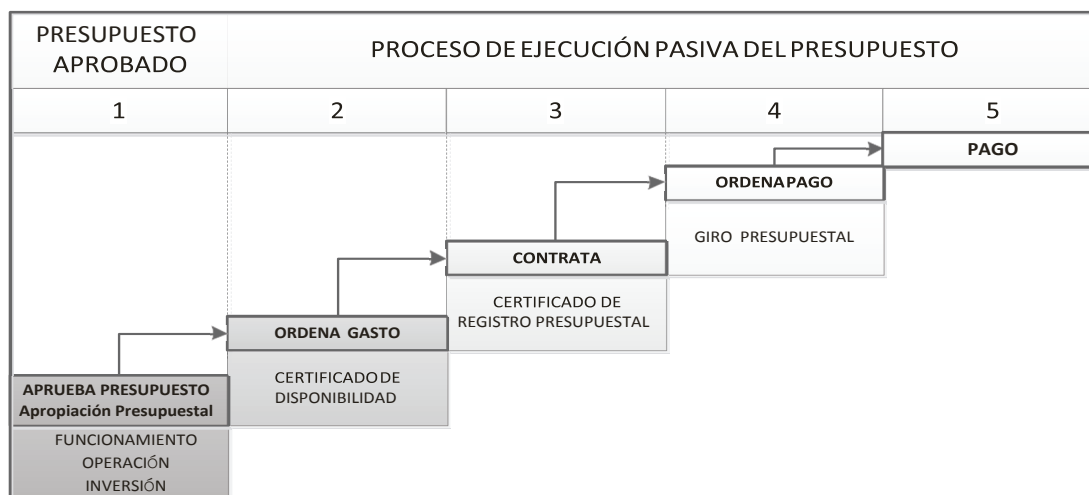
| PRESUPUESTO APROBADO | PROCESO DE EJECUCIÓN PASIVA DEL PRESUPUESTO | | | |
|---|---|---|---|---|
| 1 | 2 | 3 | 4 | 5 |

PAGO

ORDENAPAGO

GIRO PRESUPUESTAL

CONTRATA

CERTIFICADO DE REGISTRO PRESUPUESTAL

ORDENA GASTO

CERTIFICADODE DISPONIBILIDAD

APRUEBA PRESUPUESTO
Apropiación Presupuestal

FUNCIONAMIENTO
OPERACIÓN
INVERSIÓN